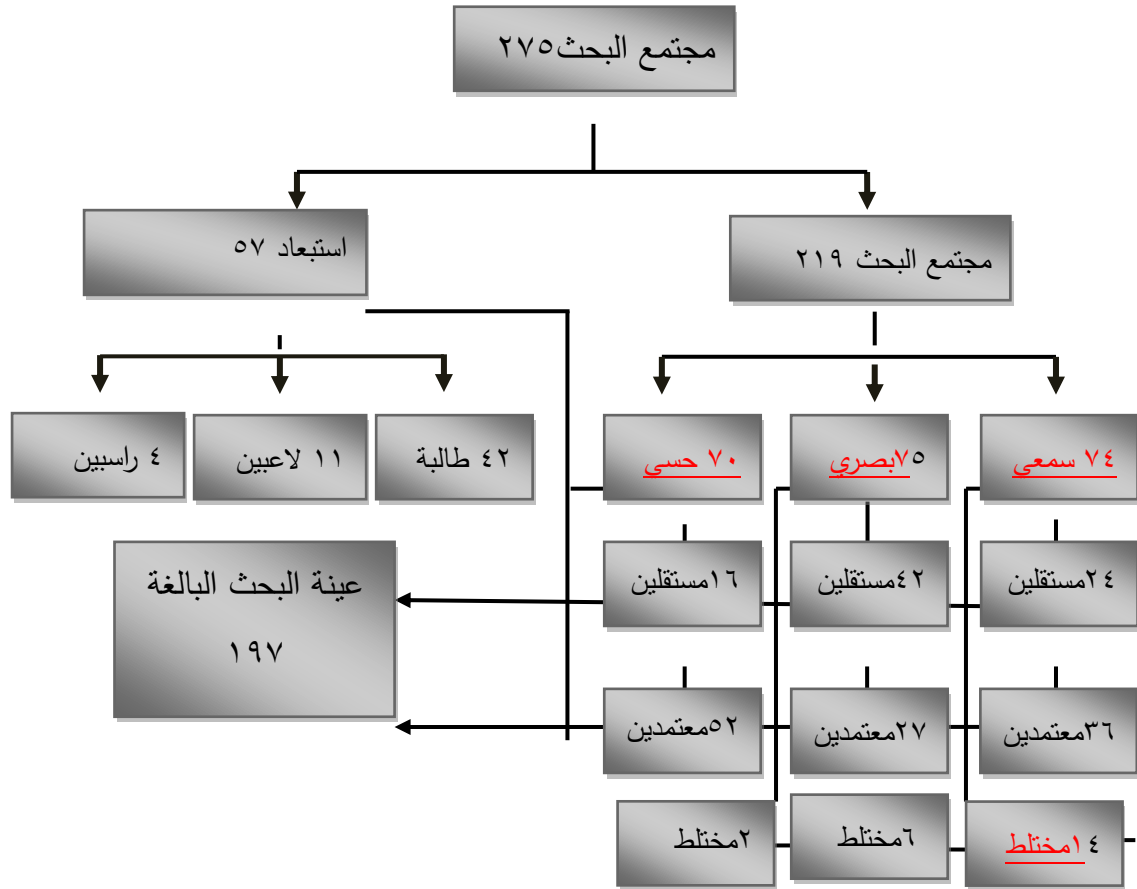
مجتمع البحث٢٧٥

استبعاد ٥٧

مجتمع البحث ٢١٩

٤٢ طالبة

١١ لاعبين

٤ راسبين

٧٤ سمعي

٧٥بصري

٧٠ حسي

٢٤مستقلين

٤٢مستقلين

١٦مستقلين

عينة البحث البالغة ١٩٧

٣٦معتمدين

٢٧معتمدين

٥٢معتمدين

١٤مختلط

٦مختلط

٢مختلط